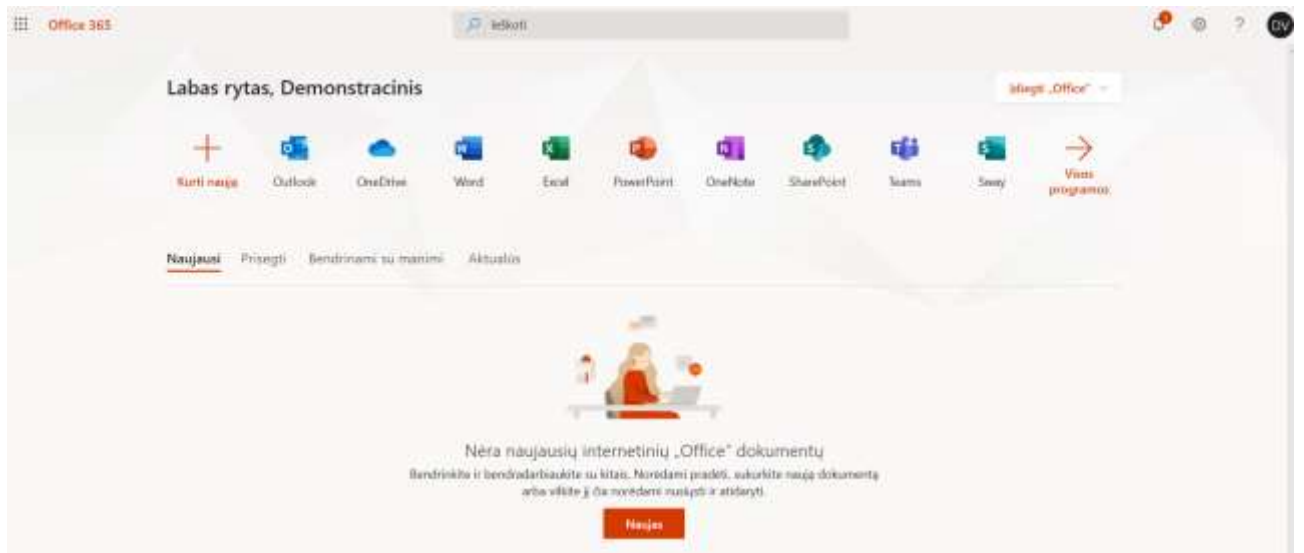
Office 365

Ieškoti

DV

Labas rytas, Demonstracinis

Įdiegti „Office"

Kurti naują
Outlook
OneDrive
Word
Excel
PowerPoint
OneNote
SharePoint
Teams
Sway
Visos programos

Naujausi
Prisegti
Bendrinami su manimi
Aktualūs

Nėra naujausių internetinių „Office" dokumentų

Bendrinkite ir bendradarbiaukite su kitais. Norėdami pradėti, sukurkite naują dokumentą arba vilkite jį čia norėdami nusiųsti ir atidaryti.

Naujas